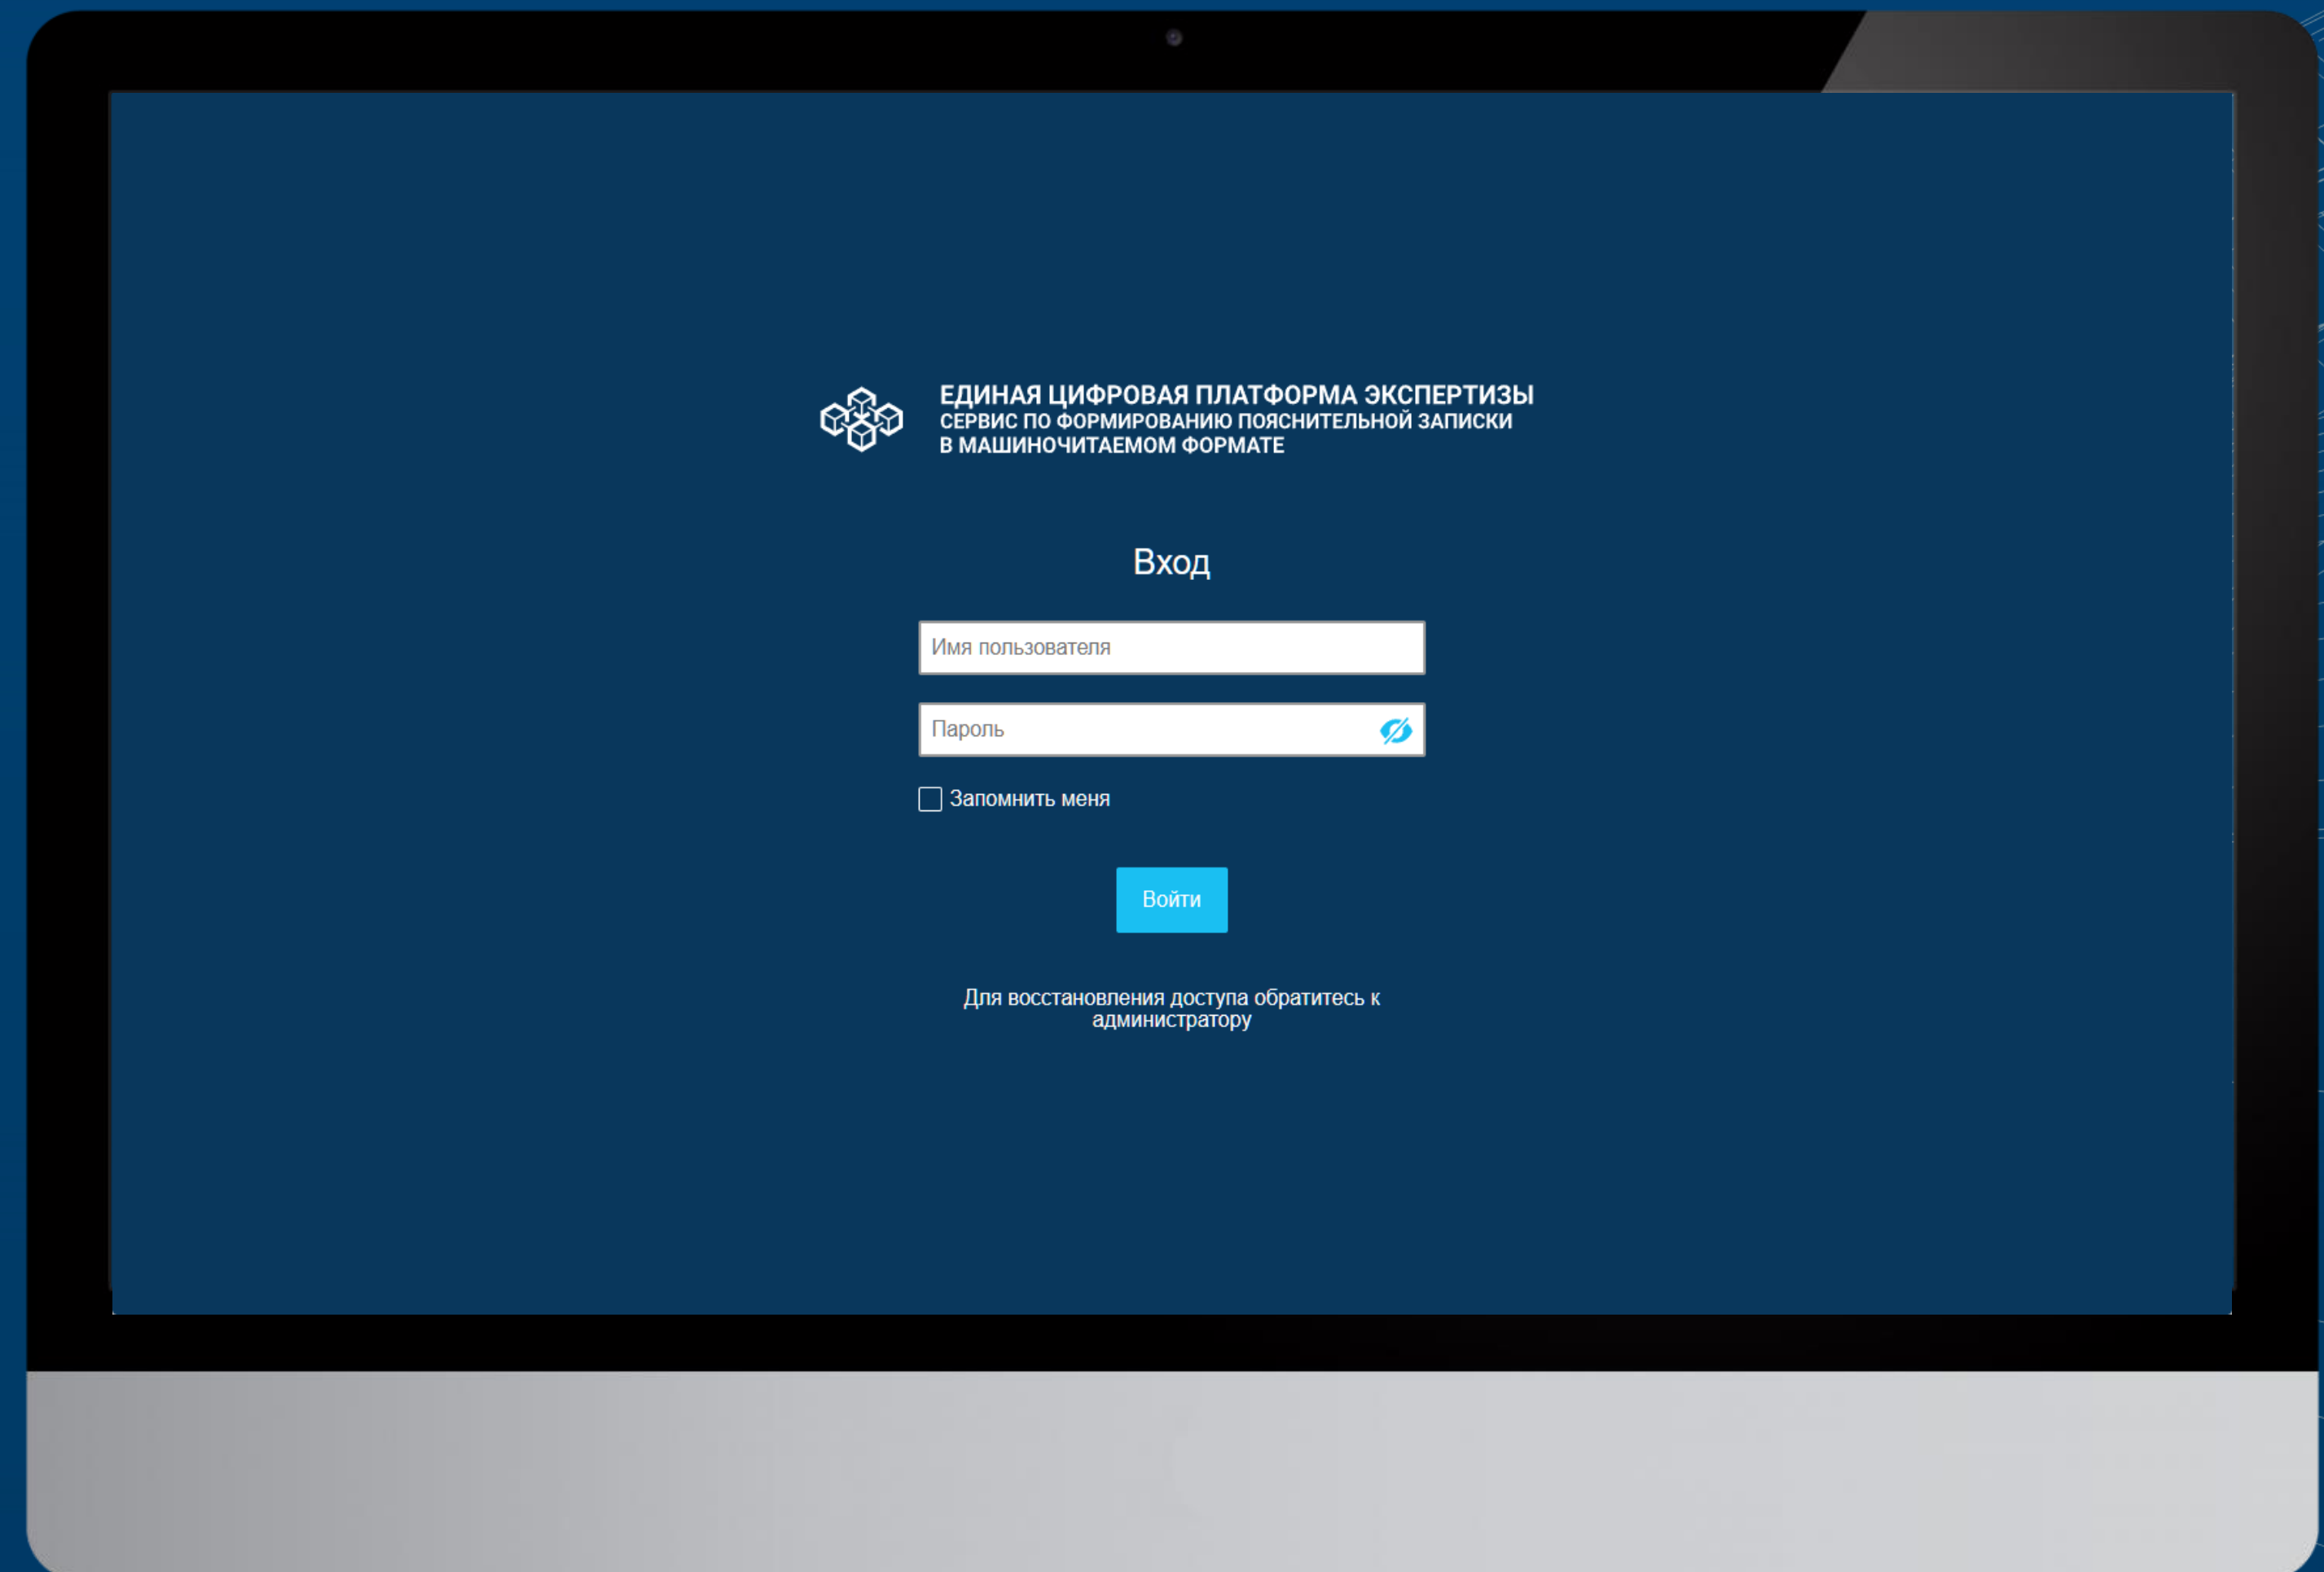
ЕДИНАЯ ЦИФРОВАЯ ПЛАТФОРМА ЭКСПЕРТИЗЫ
СЕРВИС ПО ФОРМИРОВАНИЮ ПОЯСНИТЕЛЬНОЙ ЗАПИСКИ
В МАШИНОЧИТАЕМОМ ФОРМАТЕ

Вход

Имя пользователя

Пароль

Запомнить меня

Войти

Для восстановления доступа обратитесь к администратору